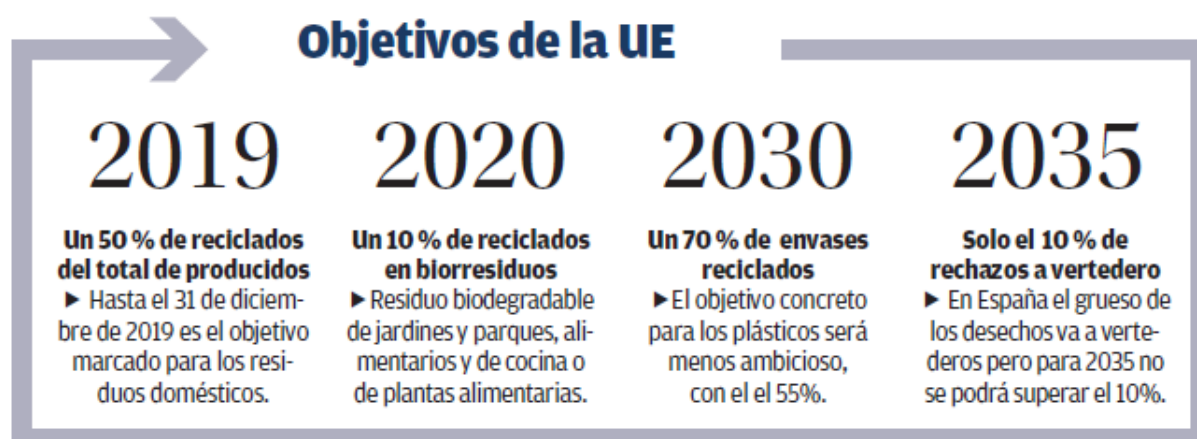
Objetivos de la UE

2019

Un 50 % de reciclados del total de producidos

► Hasta el 31 de diciembre de 2019 es el objetivo marcado para los residuos domésticos.

2020

Un 10 % de reciclados en biorresiduos

► Residuo biodegradable de jardines y parques, alimentarios y de cocina o de plantas alimentarias.

2030

Un 70 % de envases reciclados

► El objetivo concreto para los plásticos será menos ambicioso, con el el 55%.

2035

Solo el 10 % de rechazos a vertedero

► En España el grueso de los desechos va a vertederos pero para 2035 no se podrá superar el 10%.